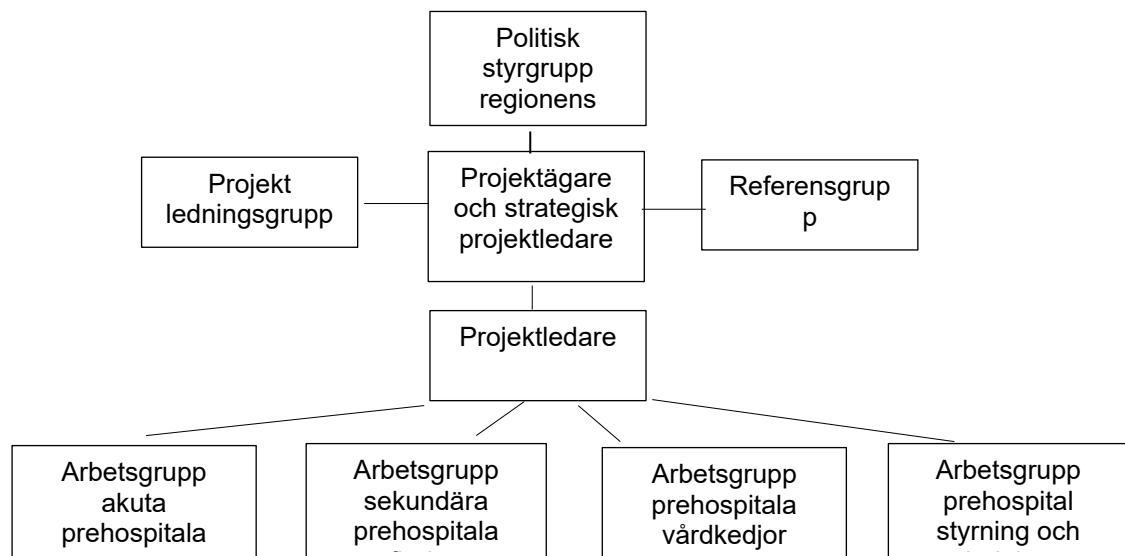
Politisk styrgrupp regionens

Projekt ledningsgrupp

Projektägare och strategisk projektledare

Referensgrup p

Projektledare

Arbetsgrupp akuta prehospitala

Arbetsgrupp sekundära prehospitala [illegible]

Arbetsgrupp prehospitala vårdkedjor

Arbetsgrupp prehospital styrning och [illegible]